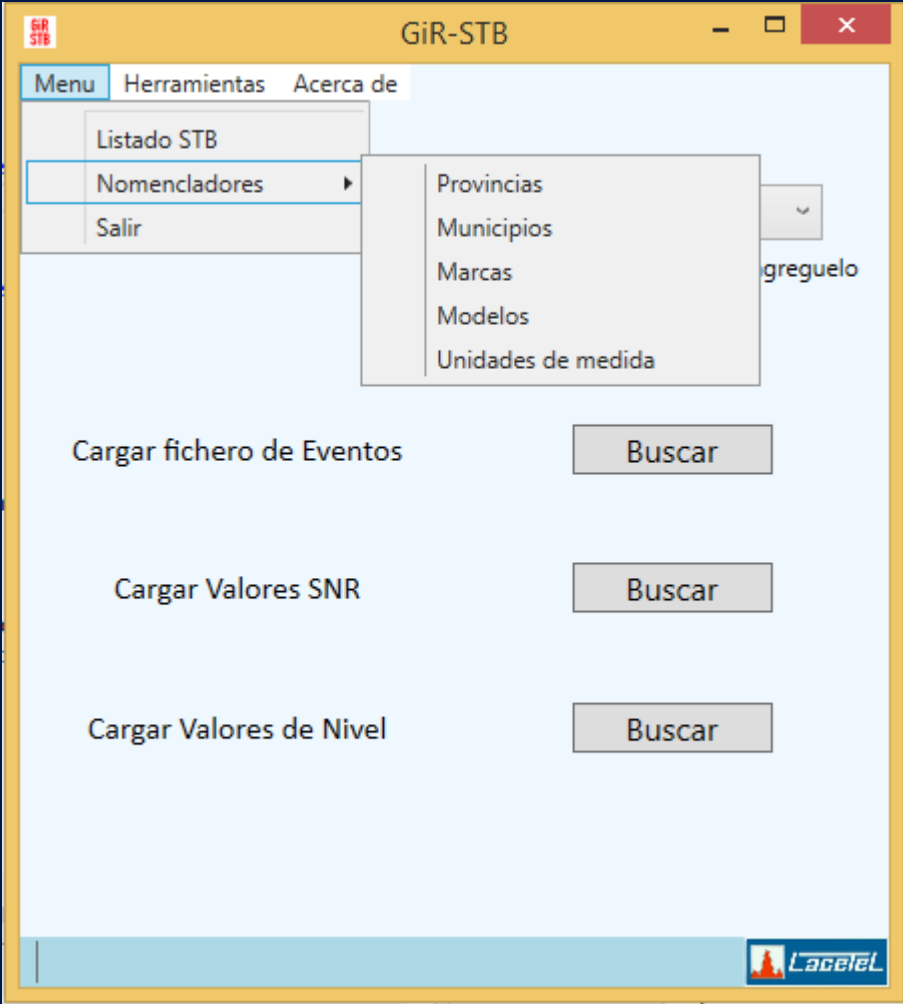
GiR STB

GiR-STB

Menu Herramientas Acerca de

Listado STB
Nomencladores
Salir

Provincias
Municipios
Marcas
Modelos
Unidades de medida

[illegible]greguelo

Cargar fichero de Eventos Buscar

Cargar Valores SNR Buscar

Cargar Valores de Nivel Buscar

LaceTeL